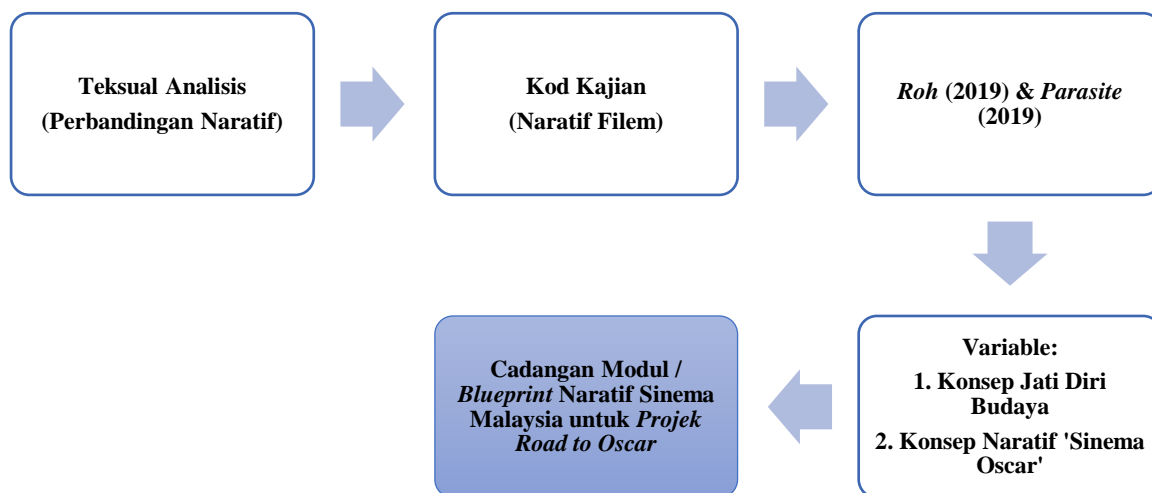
Teksual Analisis
(Perbandingan Naratif)

Kod Kajian
(Naratif Filem)

*Roh* (2019) & *Parasite* (2019)

Variable:
1. Konsep Jati Diri Budaya
2. Konsep Naratif 'Sinema Oscar'

Cadangan Modul / *Blueprint* Naratif Sinema Malaysia untuk *Projek Road to Oscar*